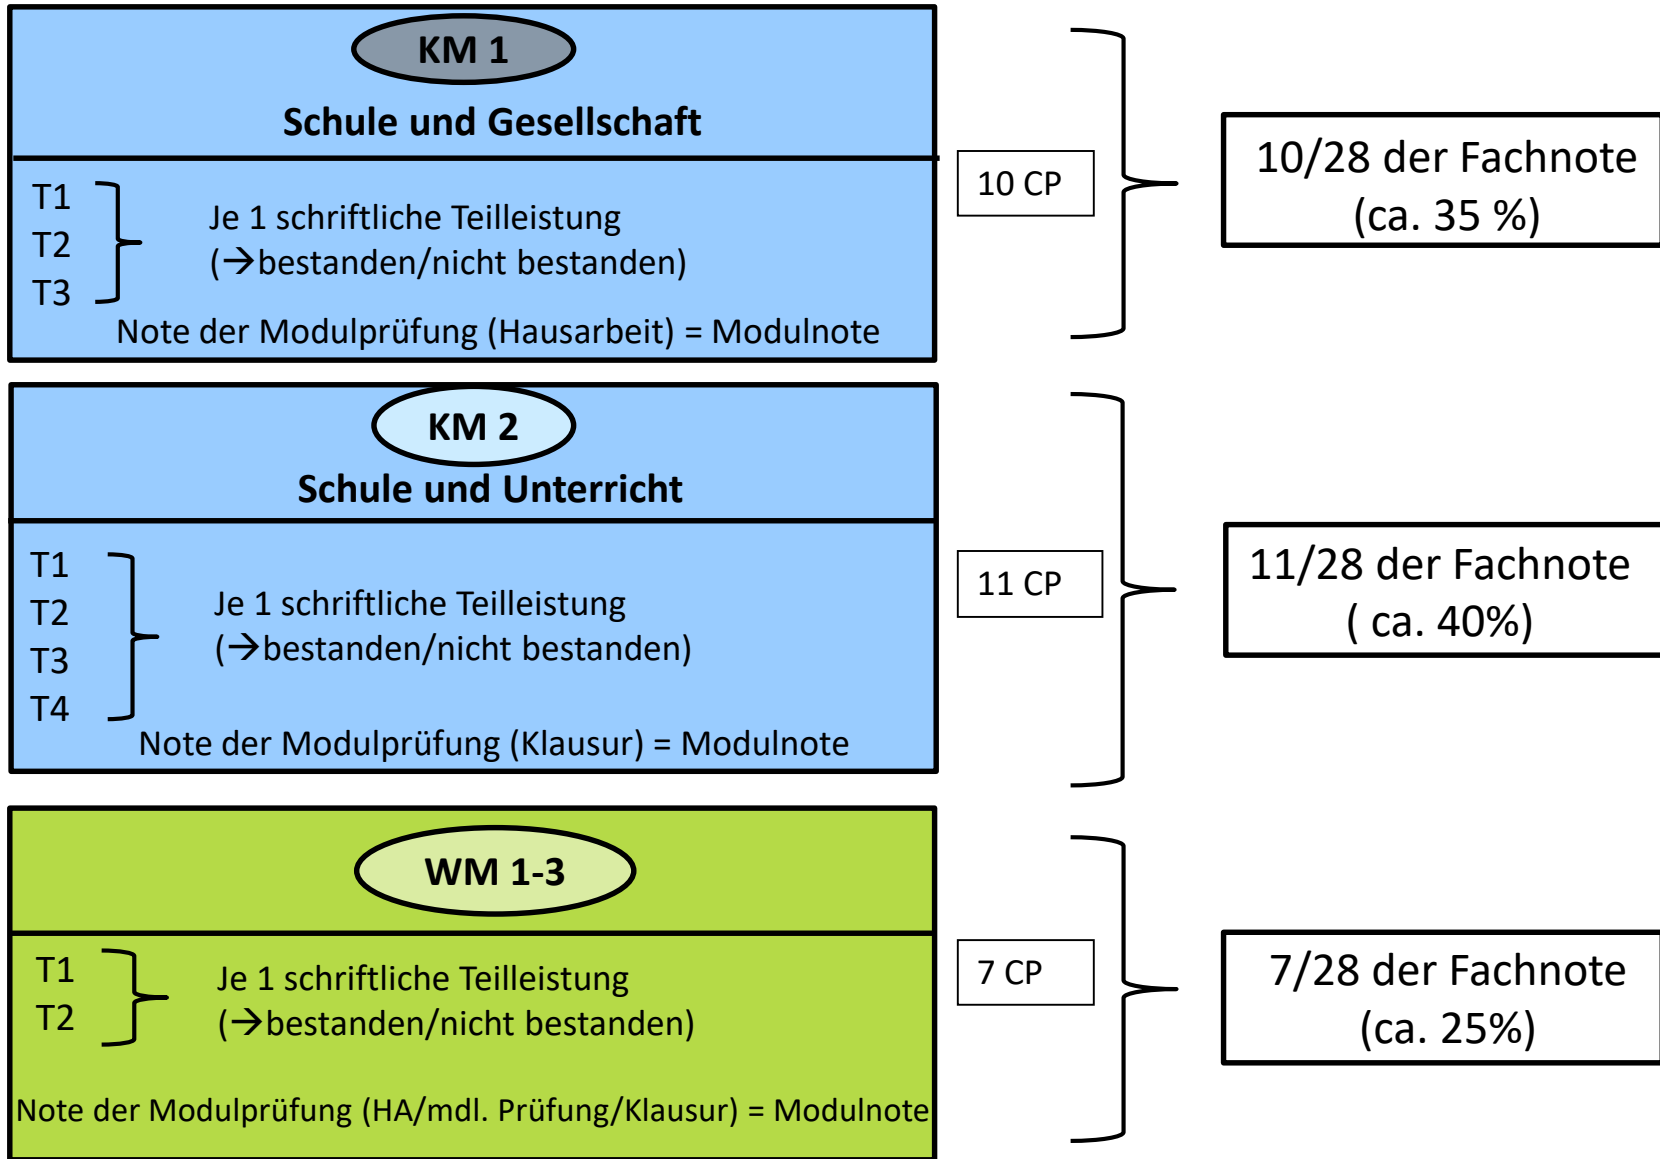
KM 1

Schule und Gesellschaft

T1
T2
T3

Je 1 schriftliche Teilleistung
(→bestanden/nicht bestanden)

Note der Modulprüfung (Hausarbeit) = Modulnote

10 CP

10/28 der Fachnote
(ca. 35 %)

KM 2

Schule und Unterricht

T1
T2
T3
T4

Je 1 schriftliche Teilleistung
(→bestanden/nicht bestanden)

Note der Modulprüfung (Klausur) = Modulnote

11 CP

11/28 der Fachnote
( ca. 40%)

WM 1-3

T1
T2

Je 1 schriftliche Teilleistung
(→bestanden/nicht bestanden)

Note der Modulprüfung (HA/mdl. Prüfung/Klausur) = Modulnote

7 CP

7/28 der Fachnote
(ca. 25%)